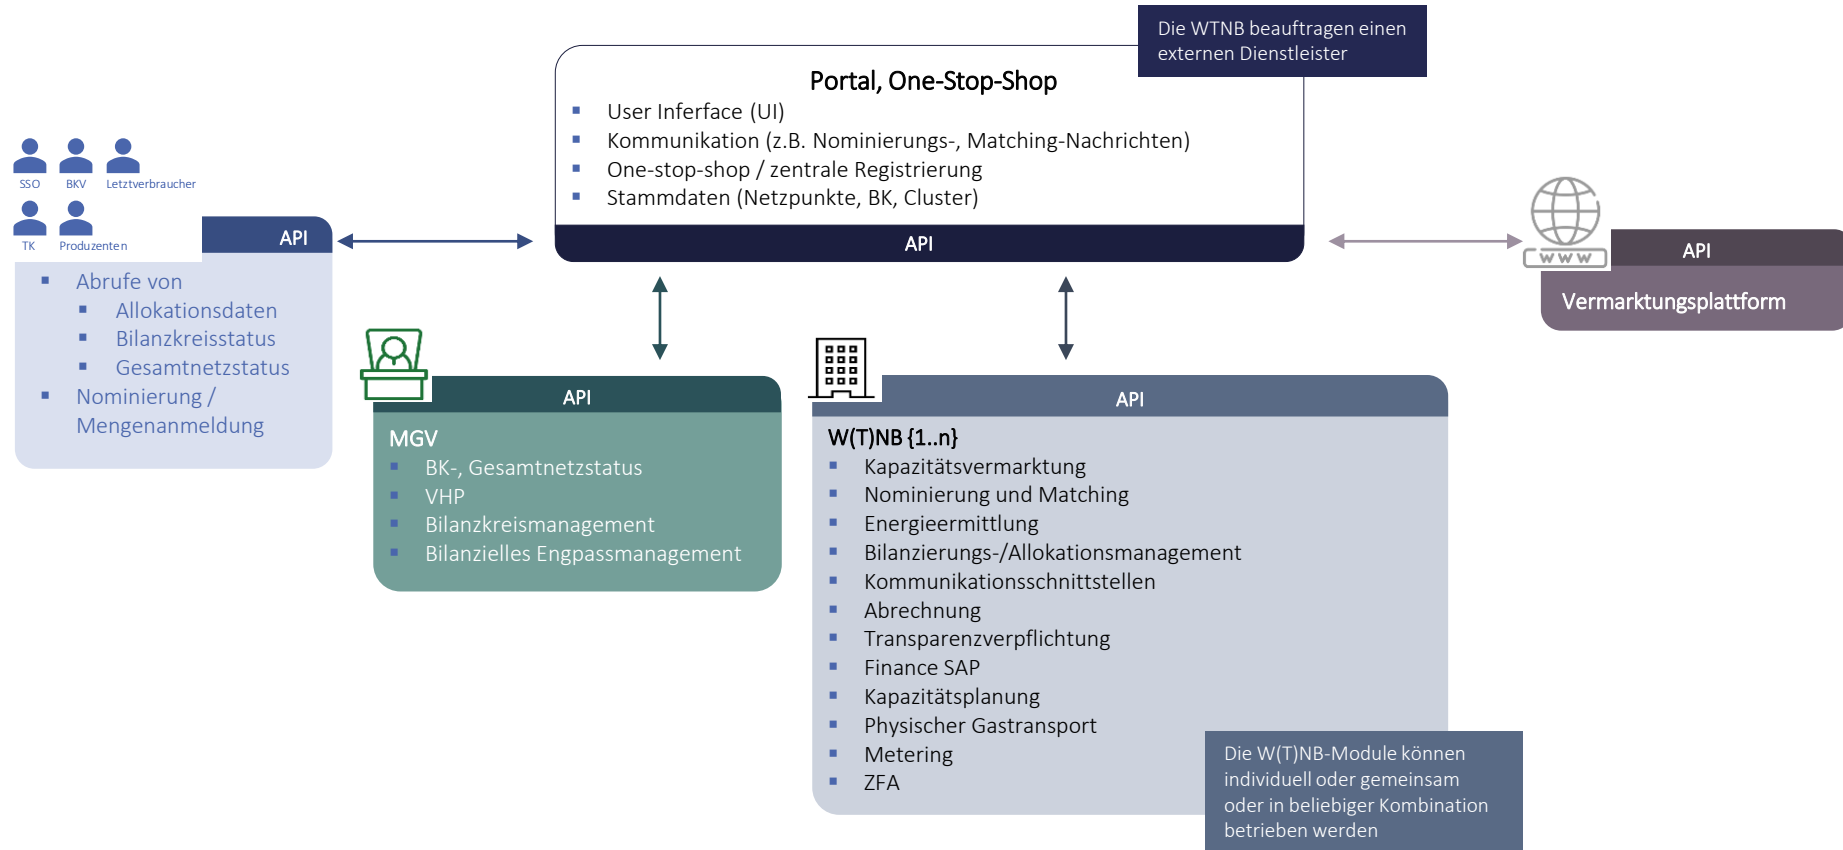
Die WTNB beauftragen einen externen Dienstleister

Portal, One-Stop-Shop
- User Inferface (UI)
- Kommunikation (z.B. Nominierungs-, Matching-Nachrichten)
- One-stop-shop / zentrale Registrierung
- Stammdaten (Netzpunkte, BK, Cluster)

API

SSO BKV Letztverbraucher
TK Produzenten

API
- Abrufe von
  - Allokationsdaten
  - Bilanzkreisstatus
  - Gesamtnetzstatus
- Nominierung / Mengenanmeldung

WWW
API
Vermarktungsplattform

API
MGV
- BK-, Gesamtnetzstatus
- VHP
- Bilanzkreismanagement
- Bilanzielles Engpassmanagement

API
W(T)NB {1..n}
- Kapazitätsvermarktung
- Nominierung und Matching
- Energieermittlung
- Bilanzierungs-/Allokationsmanagement
- Kommunikationsschnittstellen
- Abrechnung
- Transparenzverpflichtung
- Finance SAP
- Kapazitätsplanung
- Physischer Gastransport
- Metering
- ZFA

Die W(T)NB-Module können individuell oder gemeinsam oder in beliebiger Kombination betrieben werden